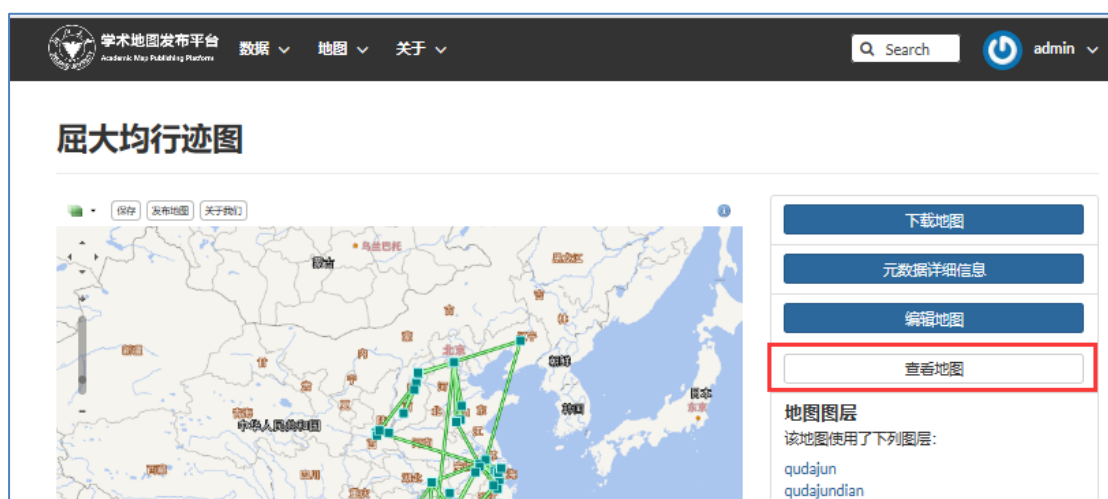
学术地图发布平台
Academic Map Publishing Platform
数据
地图
关于
Search
admin

屈大均行迹图

保存 发布地图 关于我们

乌兰巴托
蒙古
黑龙江
吉林
北京
辽宁
朝鲜
韩国
日本
东京
中华人民共和国

下载地图
元数据详细信息
编辑地图
查看地图

地图图层
该地图使用了下列图层:
qudajun
qudajundian